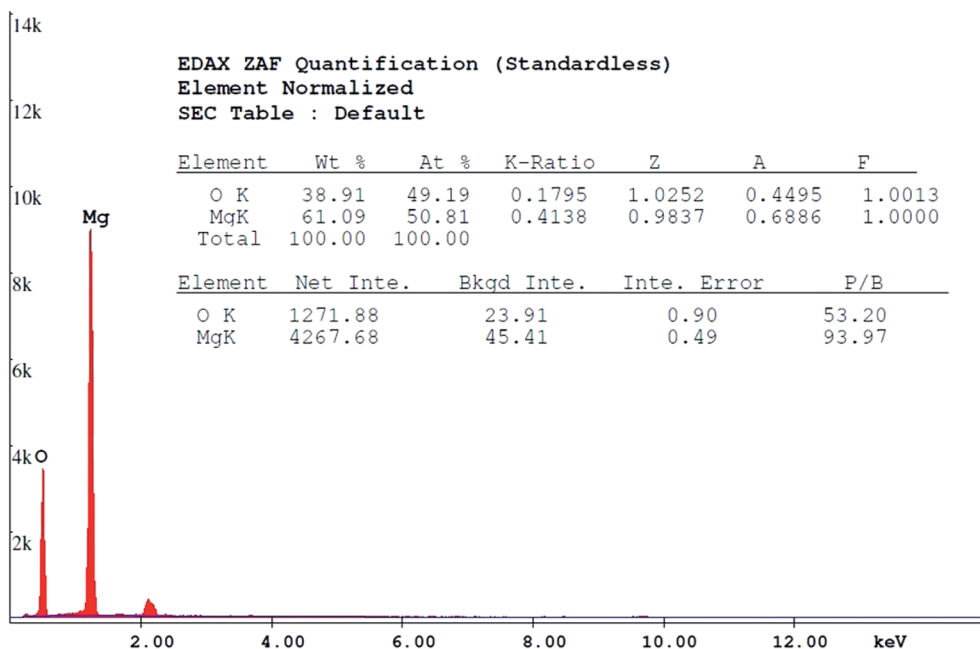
14k

12k

10k

8k

6k

4k

2k

EDAX ZAF Quantification (Standardless)
Element Normalized
SEC Table : Default

| Element | Wt % | At % | K-Ratio | Z | A | F |
|---|---|---|---|---|---|---|
| O K | 38.91 | 49.19 | 0.1795 | 1.0252 | 0.4495 | 1.0013 |
| MgK | 61.09 | 50.81 | 0.4138 | 0.9837 | 0.6886 | 1.0000 |
| Total | 100.00 | 100.00 | | | | |

| Element | Net Inte. | Bkgd Inte. | Inte. Error | P/B |
|---|---|---|---|---|
| O K | 1271.88 | 23.91 | 0.90 | 53.20 |
| MgK | 4267.68 | 45.41 | 0.49 | 93.97 |

Mg

O

2.00 4.00 6.00 8.00 10.00 12.00 keV